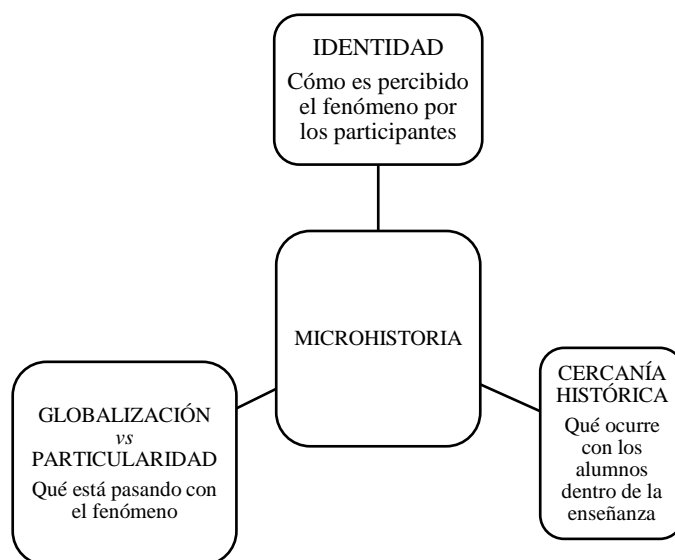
IDENTIDAD

Cómo es percibido el fenómeno por los participantes

MICROHISTORIA

GLOBALIZACIÓN *vs* PARTICULARIDAD

Qué está pasando con el fenómeno

CERCANÍA HISTÓRICA

Qué ocurre con los alumnos dentro de la enseñanza